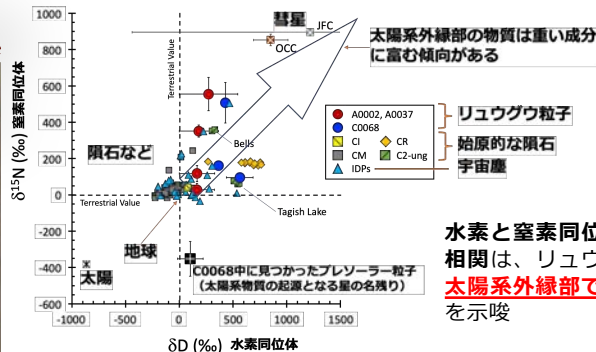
1000
800
600
400
200
0
-200
-400
-600
-1000 -500 0 500 1000 1500

$\delta^{15}$N (‰) 窒素同位体

δD (‰) 水素同位体

彗星
JFC
OCC
太陽系外縁部の物質は重い成分に富む傾向がある

Terrestrial Value

A0002, A0037
C0068
CI
CR
CM
C2-ung
IDPs

リュウグウ粒子
始原的な隕石
宇宙塵

隕石など
Bells
Terrestrial Value
Tagish Lake

地球
太陽
C0068中に見つかったプレソーラー粒子
（太陽系物質の起源となる星の名残り）

水素と窒素同位
相関は、リュウ
太陽系外縁部で
を示唆